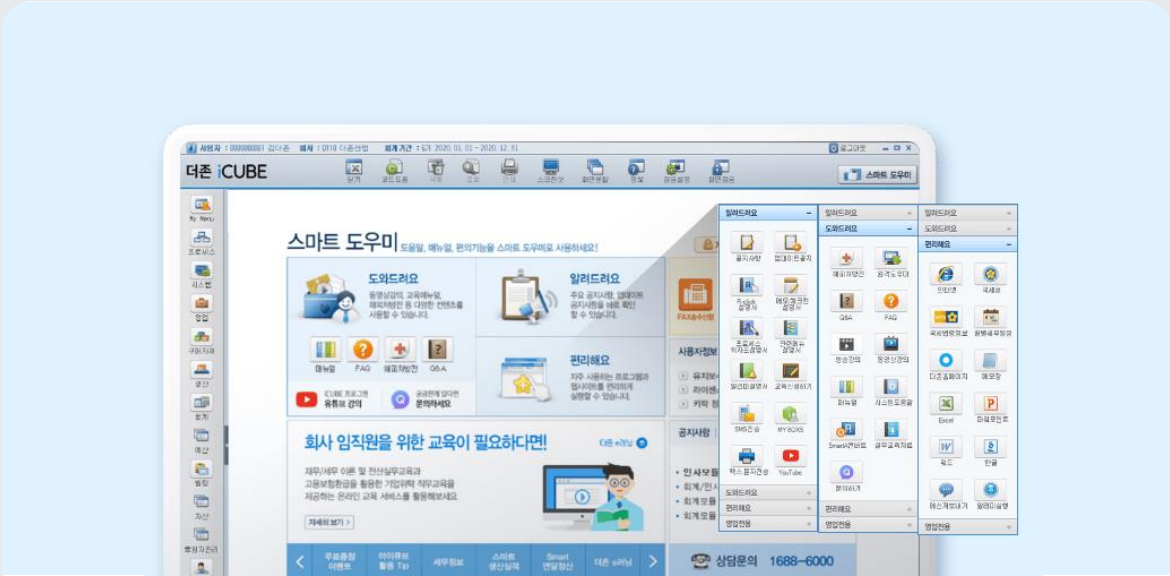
사용자 : 0000000001 김더존 회사 : 0118 더존산업 회계기간 : 6기 2020. 01. 01. ~ 2020. 12. 31.

로그아웃

더존 iCUBE

닫기 코드도움 삭제 조회 인쇄 스크린샷 화면분할 정보 공유설정 화면정보

스마트 도우미

My Menu 프로세스 시스템 영업 구매/자재 생산 회계 예산 법인 자산 회의/지준

스마트 도우미 도움말, 매뉴얼, 편의기능을 스마트 도우미로 사용해보세요!

도와드려요
동영상강의, 교육매뉴얼, 해외자원전 등 다양한 컨텐츠를 사용할 수 있습니다.

매뉴얼 FAQ 해외원격지원 Q&A

iCUBE 프로그램 유튜브 강의

궁금한게 있다면 문의하세요

알려드려요
주요 공지사항, 업데이트 공지사항을 바로 확인할 수 있습니다.

편리해요
자주 사용하는 프로그램과 웹사이트를 편리하게 실행할 수 있습니다.

FAX송수신

사용자정보

유지보
라이센
키락 정

회사 임직원을 위한 교육이 필요하다면!

더존 e러닝

재무/세무 이론 및 전산실무교육과 고용보험환급을 활용한 기업위탁 직무교육을 제공하는 온라인 교육 서비스를 활용해보세요.

자세히 보기 >

공지사항

인사모듈
회계/인사
회계모듈
회계모듈

무료응원 이벤트 | 아이큐브 활용 Tip | 세무정보 | 스마트 생산실적 | Smart 연말정산 | 더존 e러닝

상담문의 1688-6000

알려드려요
공지사항 업데이트공지
프로그램 설명서 메뉴얼/관련 설명서
프로세스 위자드설명서 작업별 설명서
법인의설명서 교육신청하기
SMS전송 MY BOXS
팩스 문자전송 YouTube
도와드려요
편리해요
영업전용

알려드려요
도와드려요
해외자원전 원격도우미
Q&A FAQ
방송강의 동영상강의
매뉴얼 시스템도움말
Smart언데이트 실무교육자료
문의하기
편리해요
영업전용

알려드려요
도와드려요
편리해요
인터넷 국세청
국세법령정보 행정해석정보
더존홈페이지 메모장
Excel 파워포인트
워드 한글
메신저보내기 알려미설명
영업전용